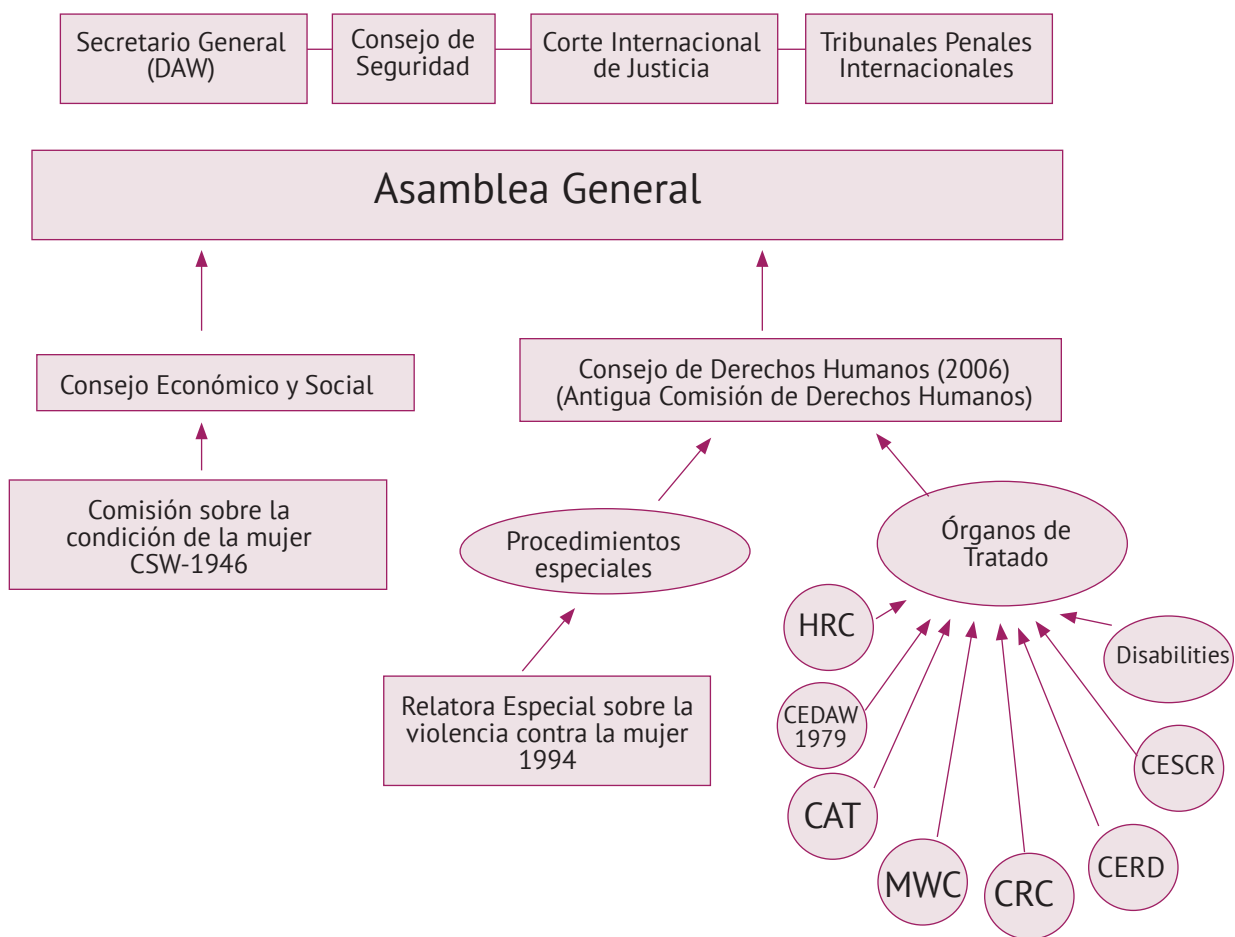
Secretario General (DAW)

Consejo de Seguridad

Corte Internacional de Justicia

Tribunales Penales Internacionales

Asamblea General

Consejo Económico y Social

Consejo de Derechos Humanos (2006) (Antigua Comisión de Derechos Humanos)

Comisión sobre la condición de la mujer CSW-1946

Procedimientos especiales

Órganos de Tratado

Relatora Especial sobre la violencia contra la mujer 1994

HRC

CEDAW 1979

CAT

MWC

CRC

CERD

CESCR

Disabilities